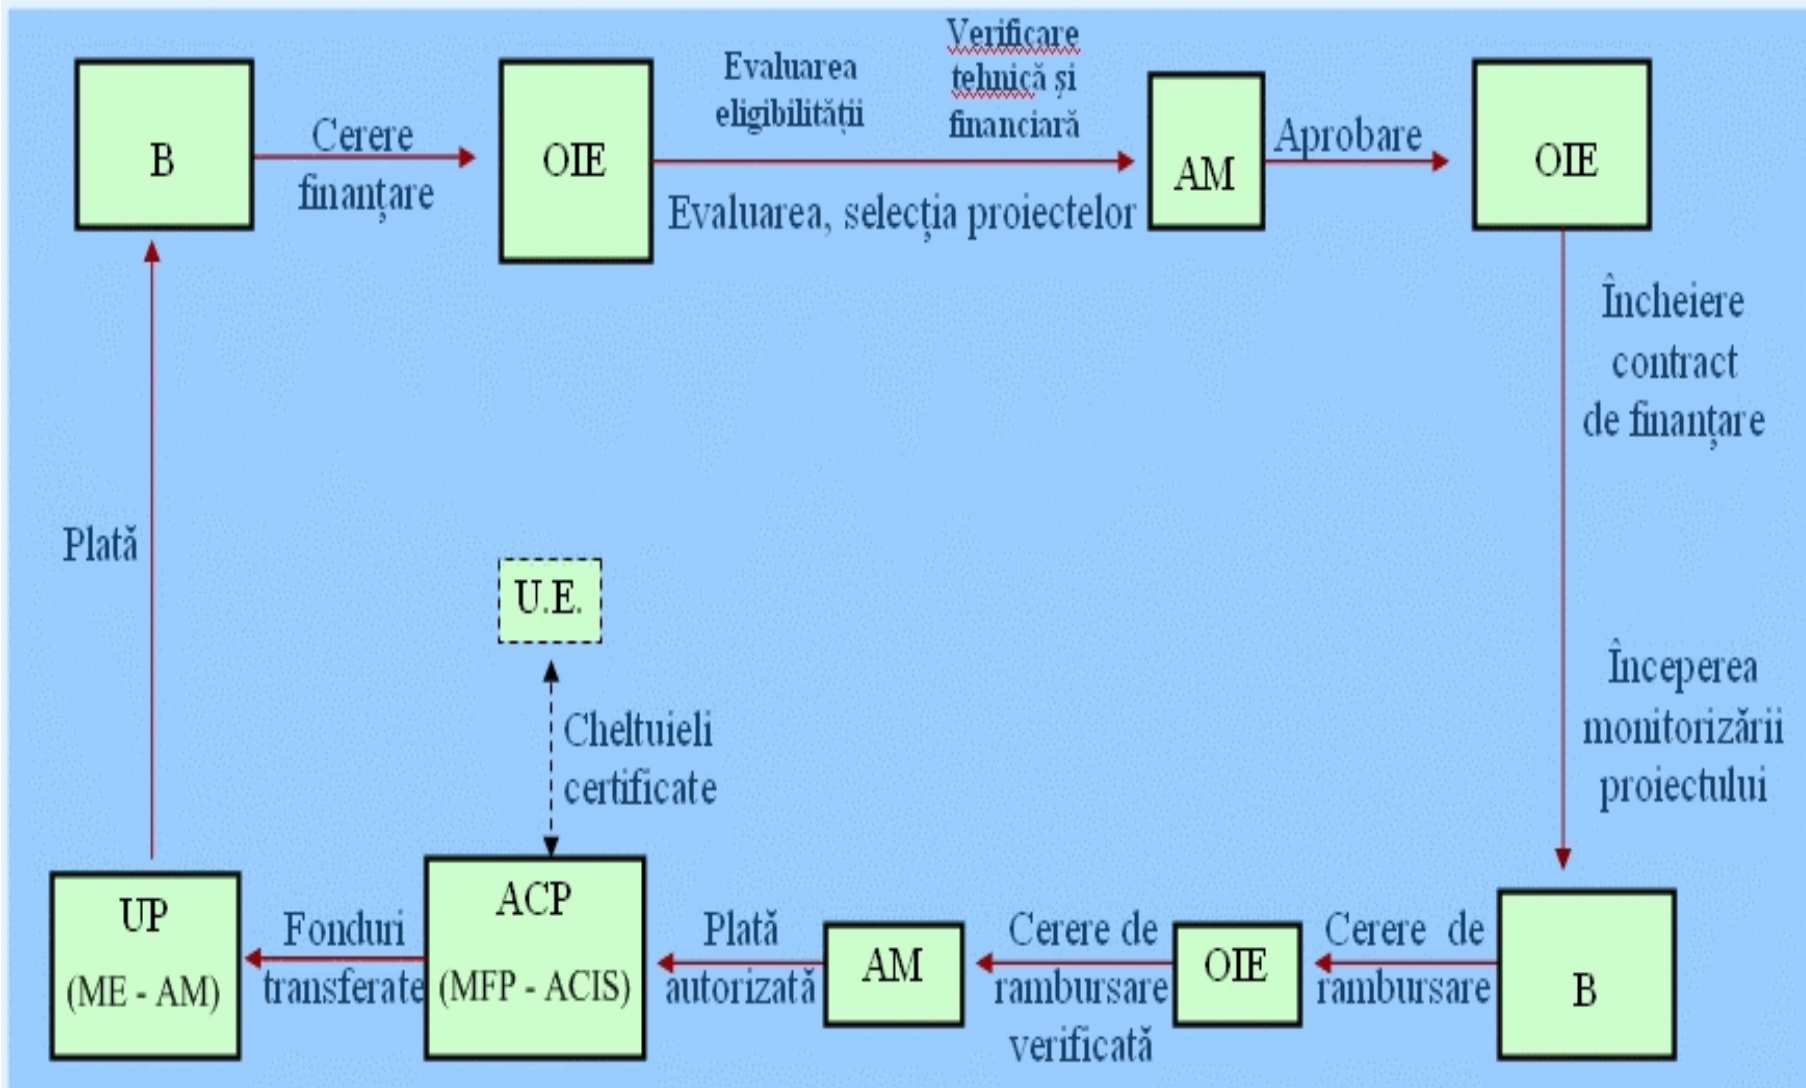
B

Cerere finanțare

OIE

Evaluarea eligibilității

Verificare tehnică și financiară

Evaluarea, selecția proiectelor

AM

Aprobare

OIE

Încheiere contract de finanțare

Începerea monitorizării proiectului

B

Cerere de rambursare

OIE

Cerere de rambursare verificată

AM

Plată autorizată

ACP (MFP - ACIS)

Cheltuieli certificate

U.E.

Fonduri transferate

UP (ME - AM)

Plată